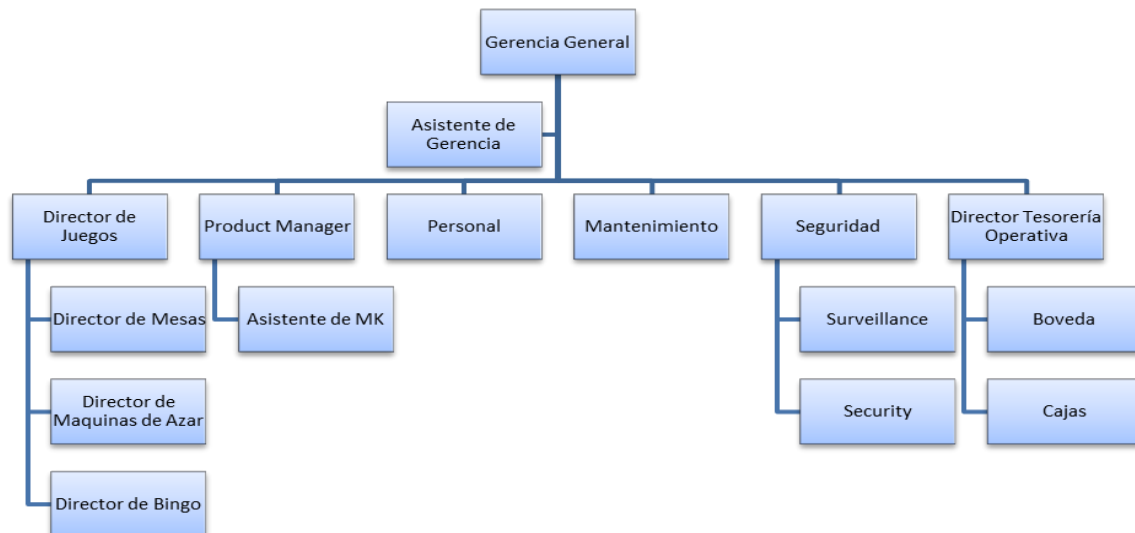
Gerencia General

Asistente de Gerencia

Director de Juegos

Product Manager

Personal

Mantenimiento

Seguridad

Director Tesorería Operativa

Director de Mesas

Director de Maquinas de Azar

Director de Bingo

Asistente de MK

Surveillance

Security

Boveda

Cajas